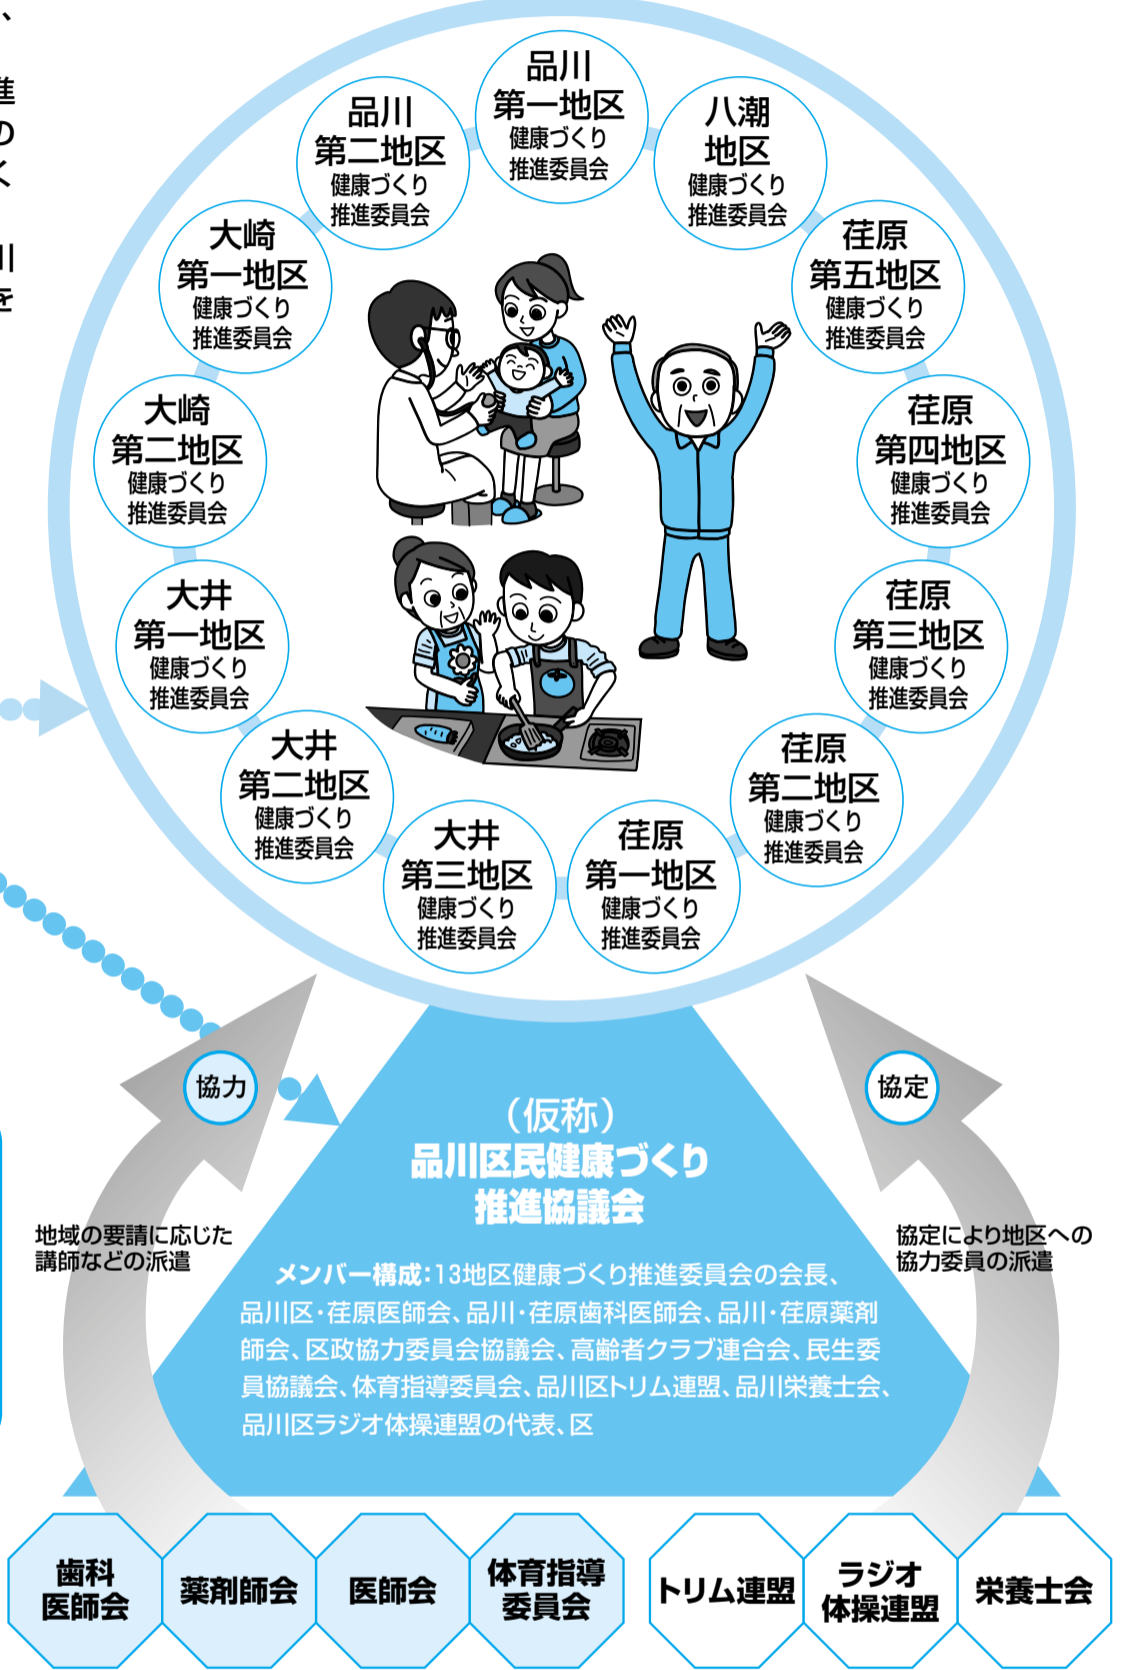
、
進
の
く
川
を

品川
第一地区
健康づくり
推進委員会

八潮
地区
健康づくり
推進委員会

荏原
第五地区
健康づくり
推進委員会

荏原
第四地区
健康づくり
推進委員会

荏原
第三地区
健康づくり
推進委員会

荏原
第二地区
健康づくり
推進委員会

荏原
第一地区
健康づくり
推進委員会

大井
第三地区
健康づくり
推進委員会

大井
第二地区
健康づくり
推進委員会

大井
第一地区
健康づくり
推進委員会

大崎
第二地区
健康づくり
推進委員会

大崎
第一地区
健康づくり
推進委員会

品川
第二地区
健康づくり
推進委員会

協力

協定

（仮称）
品川区民健康づくり
推進協議会

地域の要請に応じた講師などの派遣

協定により地区への協力委員の派遣

メンバー構成：13地区健康づくり推進委員会の会長、品川区・荏原医師会、品川・荏原歯科医師会、品川・荏原薬剤師会、区政協力委員会協議会、高齢者クラブ連合会、民生委員協議会、体育指導委員会、品川区トリム連盟、品川栄養士会、品川区ラジオ体操連盟の代表、区

歯科
医師会

薬剤師会

医師会

体育指導
委員会

トリム連盟

ラジオ
体操連盟

栄養士会